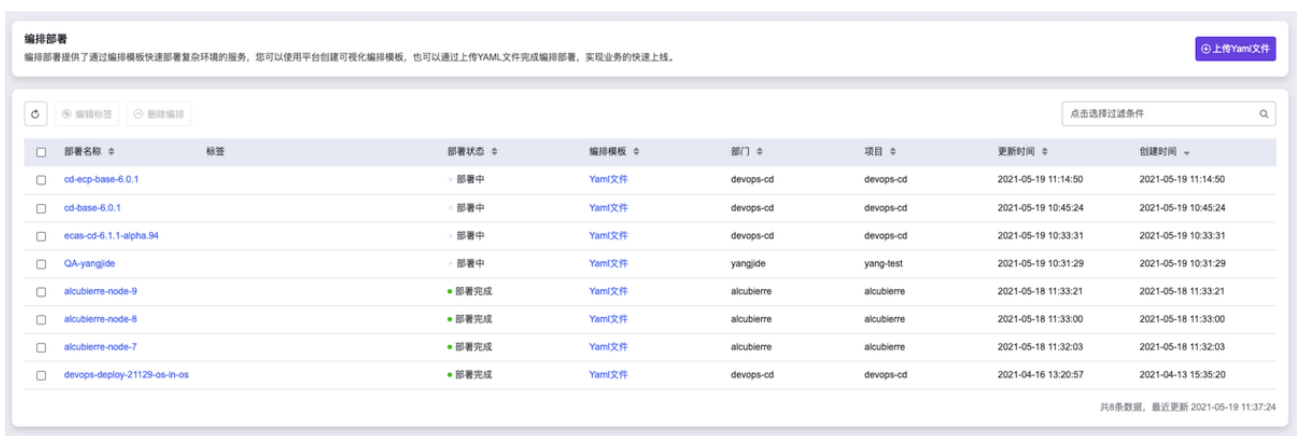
编排部署
编排部署提供了通过编排模板快速部署复杂环境的服务，您可以使用平台创建可视化编排模板，也可以通过上传YAML文件完成编排部署，实现业务的快速上线。

⊕ 上传Yaml文件

编辑标签　删除编排　点击选择过滤条件

| 部署名称 | 标签 | 部署状态 | 编排模板 | 部门 | 项目 | 更新时间 | 创建时间 |
|---|---|---|---|---|---|---|---|
| cd-ecp-base-6.0.1 | | 部署中 | Yaml文件 | devops-cd | devops-cd | 2021-05-19 11:14:50 | 2021-05-19 11:14:50 |
| cd-base-6.0.1 | | 部署中 | Yaml文件 | devops-cd | devops-cd | 2021-05-19 10:45:24 | 2021-05-19 10:45:24 |
| ecas-cd-6.1.1-alpha.94 | | 部署中 | Yaml文件 | devops-cd | devops-cd | 2021-05-19 10:33:31 | 2021-05-19 10:33:31 |
| QA-yangjide | | 部署中 | Yaml文件 | yangjide | yang-test | 2021-05-19 10:31:29 | 2021-05-19 10:31:29 |
| alcubierre-node-9 | | 部署完成 | Yaml文件 | alcubierre | alcubierre | 2021-05-18 11:33:21 | 2021-05-18 11:33:21 |
| alcubierre-node-8 | | 部署完成 | Yaml文件 | alcubierre | alcubierre | 2021-05-18 11:33:00 | 2021-05-18 11:33:00 |
| alcubierre-node-7 | | 部署完成 | Yaml文件 | alcubierre | alcubierre | 2021-05-18 11:32:03 | 2021-05-18 11:32:03 |
| devops-deploy-21129-os-in-os | | 部署完成 | Yaml文件 | devops-cd | devops-cd | 2021-04-16 13:20:57 | 2021-04-13 15:35:20 |

共8条数据，最近更新 2021-05-19 11:37:24